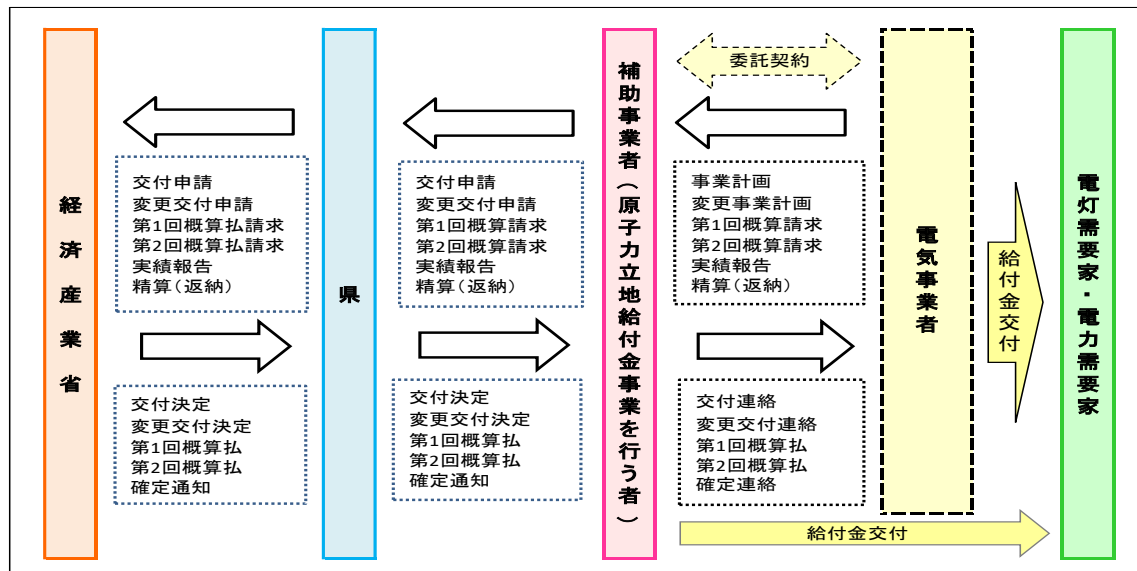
経済産業省

交付申請
変更交付申請
第1回概算払請求
第2回概算払請求
実績報告
精算（返納）

交付決定
変更交付決定
第1回概算払
第2回概算払
確定通知

県

交付申請
変更交付申請
第1回概算請求
第2回概算請求
実績報告
精算（返納）

交付決定
変更交付決定
第1回概算払
第2回概算払
確定通知

補助事業者（原子力立地給付金事業を行う者）

委託契約

事業計画
変更事業計画
第1回概算請求
第2回概算請求
実績報告
精算（返納）

交付連絡
変更交付連絡
第1回概算払
第2回概算払
確定連絡

電気事業者

給付金交付

電灯需要家・電力需要家

給付金交付